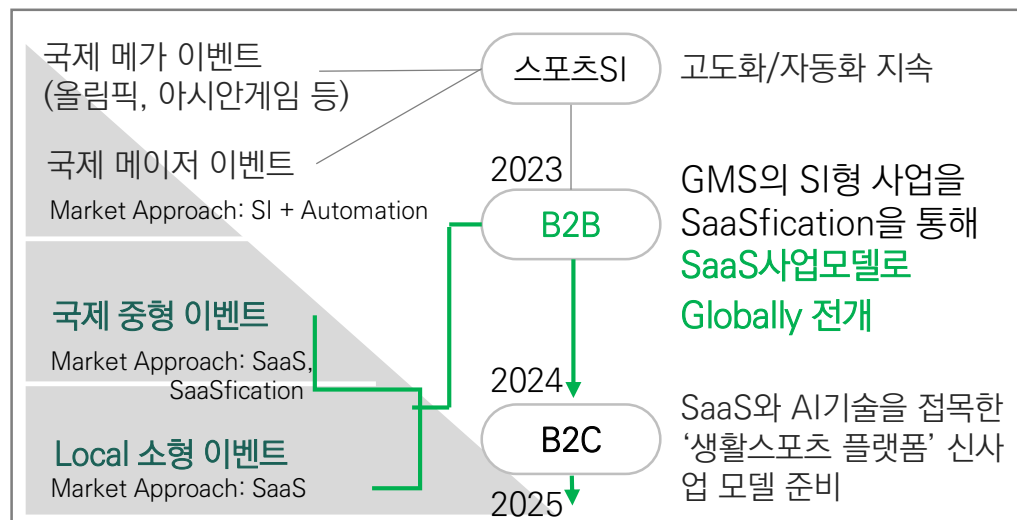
국제 메가 이벤트
(올림픽, 아시안게임 등)

국제 메이저 이벤트

Market Approach: SI + Automation

국제 중형 이벤트

Market Approach: SaaS, SaaSfication

Local 소형 이벤트

Market Approach: SaaS

스포츠SI

고도화/자동화 지속

2023

B2B

GMS의 SI형 사업을 SaaSfication을 통해 SaaS사업모델로 Globally 전개

2024

B2C

SaaS와 AI기술을 접목한 '생활스포츠 플랫폼' 신사업 모델 준비

2025